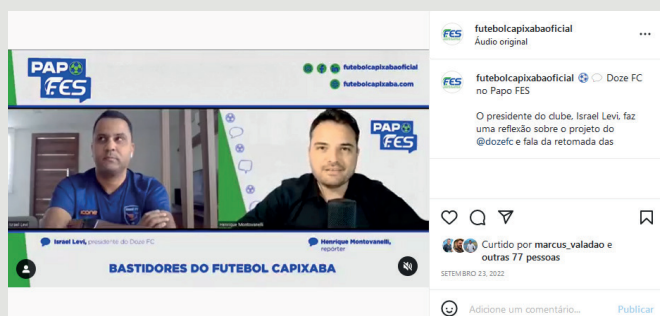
PAPO FES

futebolcapixabaoficial
futebolcapixaba.com

PAPO FES

Israel Levi
Henrique Montovaneli

Israel Levi, presidente do Doze FC
Henrique Montovaneli, repórter

BASTIDORES DO FUTEBOL CAPIXABA

FES futebolcapixabaoficial
Áudio original

FES futebolcapixabaoficial ⚽ 💭 Doze FC no Papo FES

O presidente do clube, Israel Levi, faz uma reflexão sobre o projeto do @dozefc e fala da retomada das

Curtido por marcus_valadao e outras 77 pessoas

SETEMBRO 23, 2022

Adicione um comentário...
Publicar